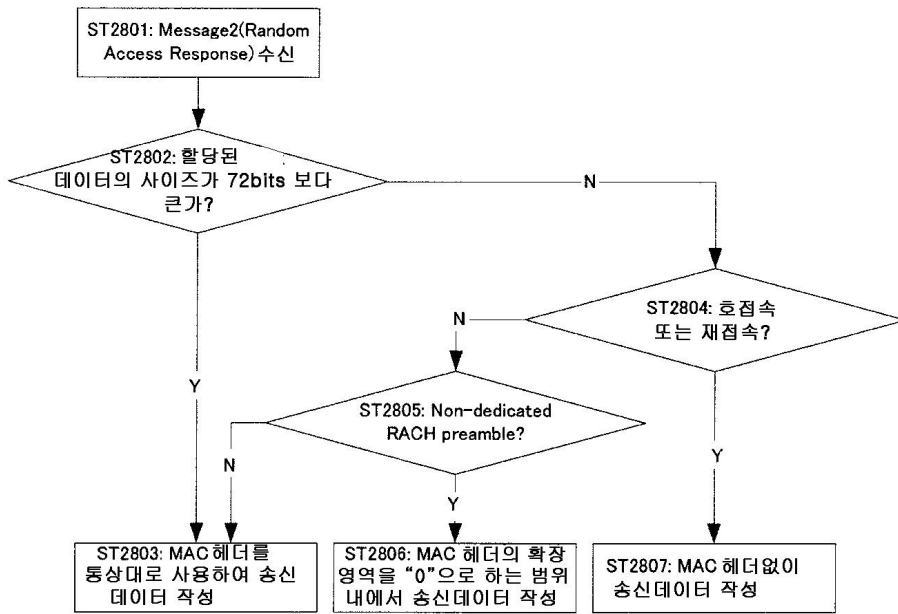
ST2801: Message2(Random Access Response)수신

ST2802: 할당된 데이터의 사이즈가 72bits 보다 큰가?

N

ST2804: 호접속 또는 재접속?

N

Y

ST2805: Non-dedicated RACH preamble?

N

Y

Y

ST2803: MAC 헤더를 통상대로 사용하여 송신 데이터 작성

ST2806: MAC 헤더의 확장 영역을 "0"으로 하는 범위 내에서 송신데이터 작성

ST2807: MAC 헤더없이 송신데이터 작성